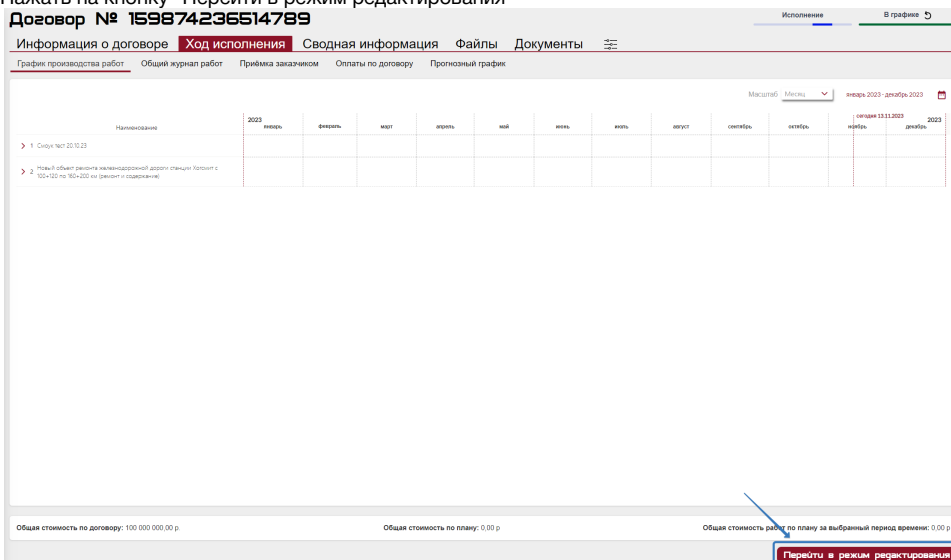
Нажать на кнопку "Перейти в режим редактирования"
Договор № 159874236514789

Исполнение
В графике

Информация о договоре
Ход исполнения
Сводная информация
Файлы
Документы

График производства работ
Общий журнал работ
Приёмка заказчиком
Оплаты по договору
Прогнозный график

Масштаб Месяц
январь 2023 - декабрь 2023

| Наименование | 2023 январь | февраль | март | апрель | май | июнь | июль | август | сентябрь | октябрь | сегодня 13.11.2023 ноябрь | 2023 декабрь |
|---|---|---|---|---|---|---|---|---|---|---|---|---|
| 1 Скорк тест 20.10.23 | | | | | | | | | | | | |
| 2 Новый объект ремонта железнодорожной дороги станции Хотомит с 100+120 по 160+200 км (ремонт и содержание) | | | | | | | | | | | | |

Общая стоимость по договору: 100 000 000,00 р
Общая стоимость по плану: 0,00 р
Общая стоимость работ по плану за выбранный период времени: 0,00 р

Перейти в режим редактирования